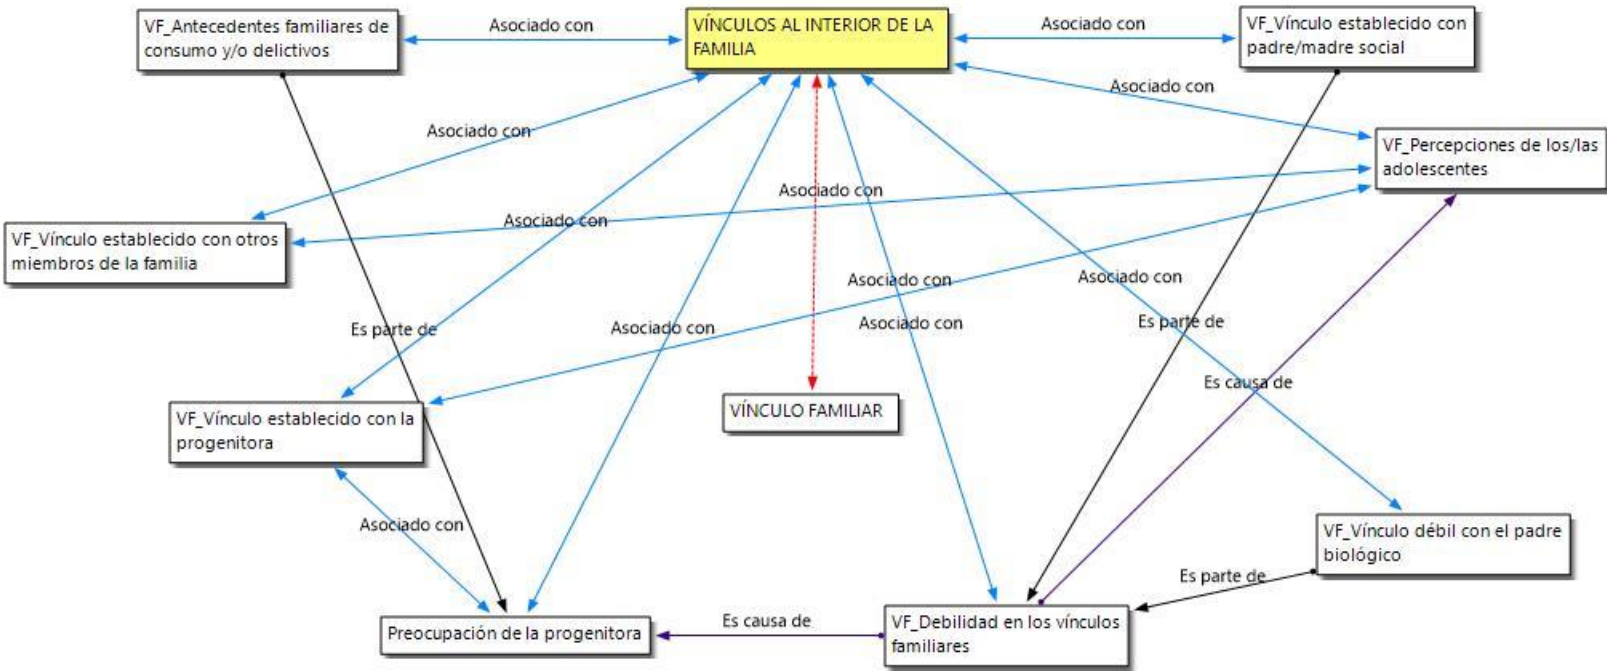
VF_Antecedentes familiares de consumo y/o delictivos

Asociado con

VÍNCULOS AL INTERIOR DE LA FAMILIA

Asociado con

VF_Vínculo establecido con padre/madre social

Asociado con

Asociado con

VF_Percepciones de los/las adolescentes

Asociado con

Asociado con

VF_Vínculo establecido con otros miembros de la familia

Asociado con

Asociado con

Es parte de

Asociado con

Asociado con

Es parte de

Es causa de

VF_Vínculo establecido con la progenitora

VÍNCULO FAMILIAR

Asociado con

VF_Vínculo débil con el padre biológico

Es parte de

Preocupación de la progenitora

Es causa de

VF_Debilidad en los vínculos familiares